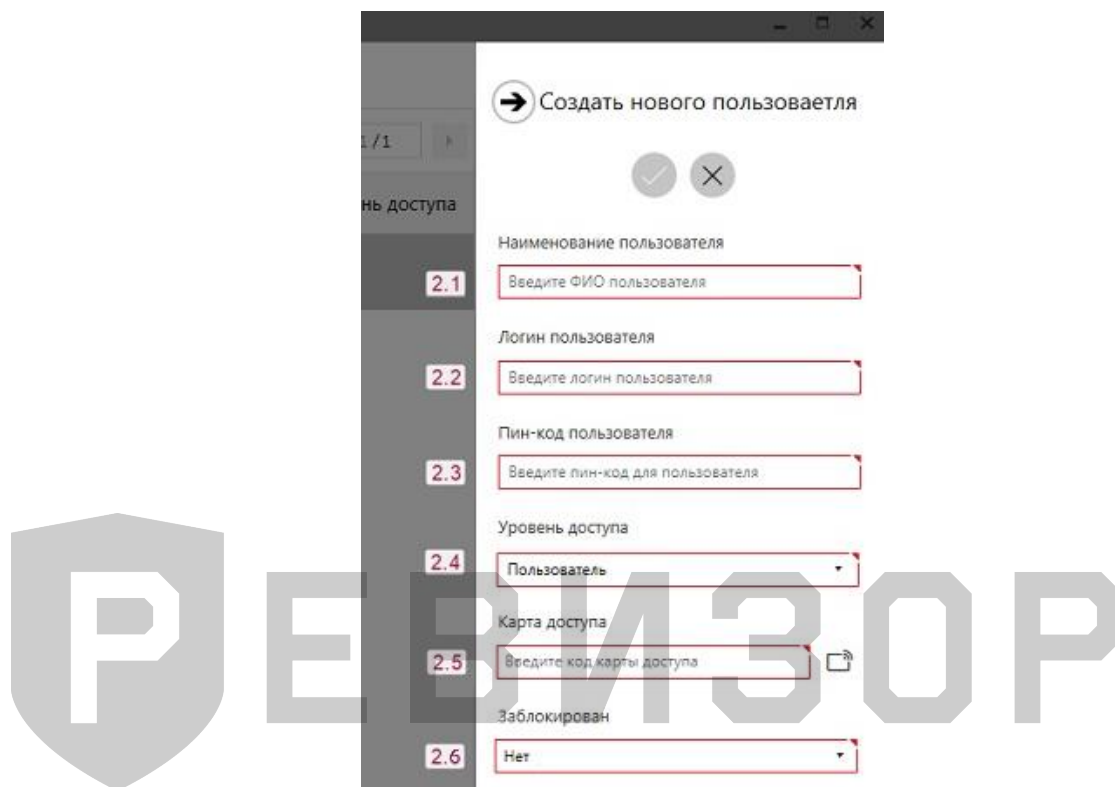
1/1

нь доступа

Создать нового пользоваетля

Наименование пользователя

2.1 Введите ФИО пользователя

Логин пользователя

2.2 Введите логин пользователя

Пин-код пользователя

2.3 Введите пин-код для пользователя

Уровень доступа

2.4 Пользователь

Карта доступа

2.5 Введите код карты доступа

Заблокирован

2.6 Нет

РЕВИЗОР